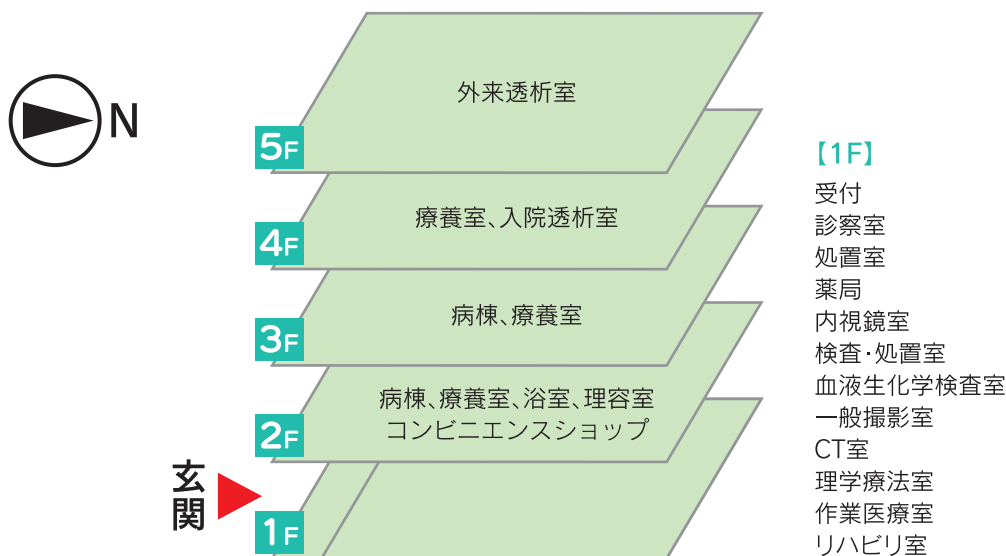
N

外来透析室
5F

療養室、入院透析室
4F

病棟、療養室
3F

病棟、療養室、浴室、理容室
コンビニエンスショップ
2F

玄関
1F

【1F】
受付
診察室
処置室
薬局
内視鏡室
検査・処置室
血液生化学検査室
一般撮影室
CT室
理学療法室
作業医療室
リハビリ室